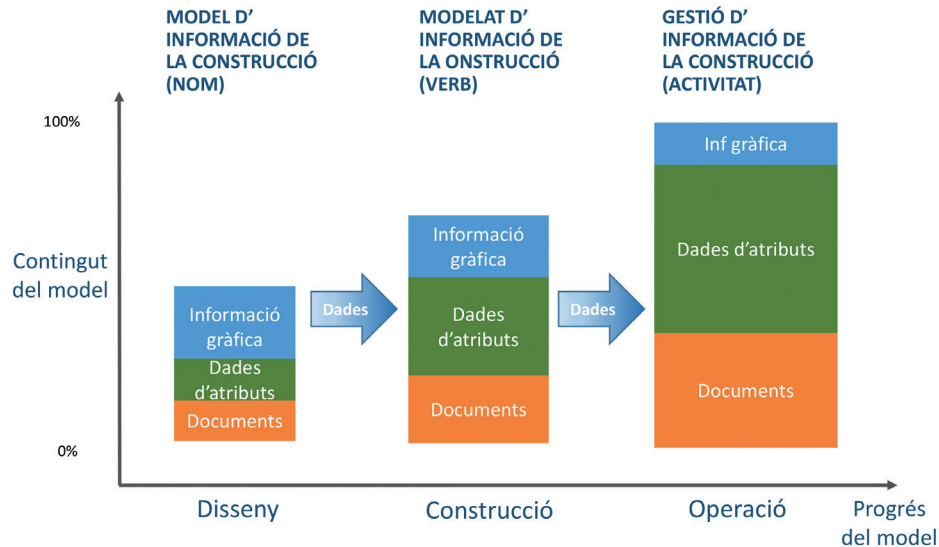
MODEL D' INFORMACIÓ DE LA CONSTRUCCIÓ (NOM)

MODELAT D' INFORMACIÓ DE LA ONSTRUCCIÓ (VERB)

GESTIÓ D' INFORMACIÓ DE LA CONSTRUCCIÓ (ACTIVITAT)

100%

Contingut del model

0%

Informació gràfica
Dades d'atributs
Documents

Dades

Informació gràfica
Dades d'atributs
Documents

Dades

Inf gràfica
Dades d'atributs
Documents

Disseny

Construcció

Operació

Progrés del model